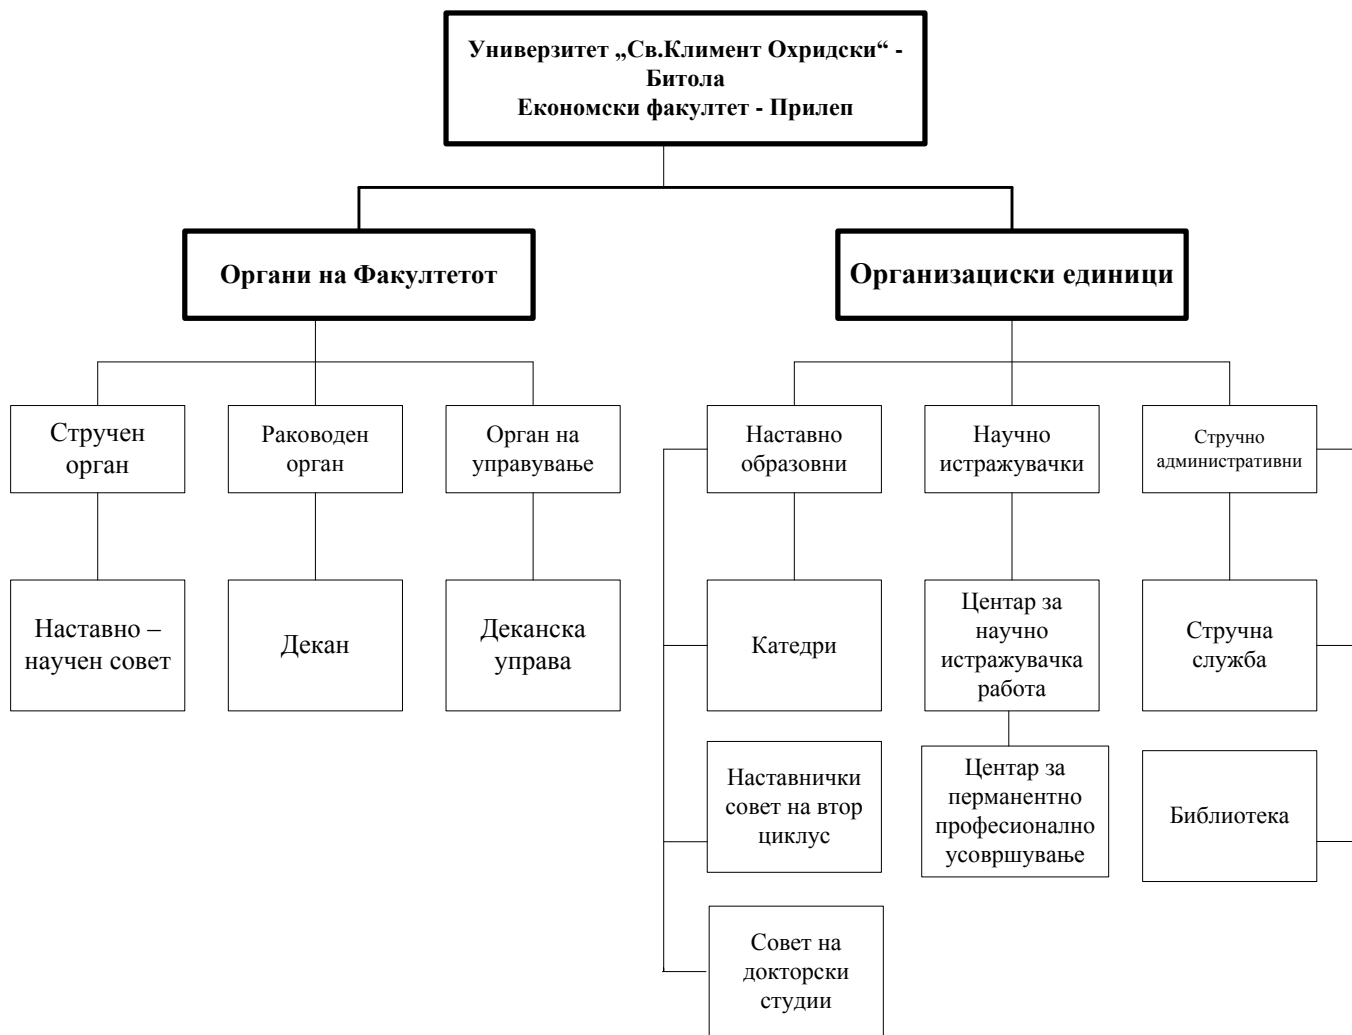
Универзитет „Св.Климент Охридски“ - Битола
Економски факултет - Прилеп

Органи на Факултетот

Организациски единици

Стручен орган

Раководен орган

Орган на управување

Наставно образовни

Научно истражувачки

Стручно административни

Наставно – научен совет

Декан

Деканска управа

Катедри

Центар за научно истражувачка работа

Стручна служба

Наставнички совет на втор циклус

Центар за перманентно професионално усовршување

Библиотека

Совет на докторски студии